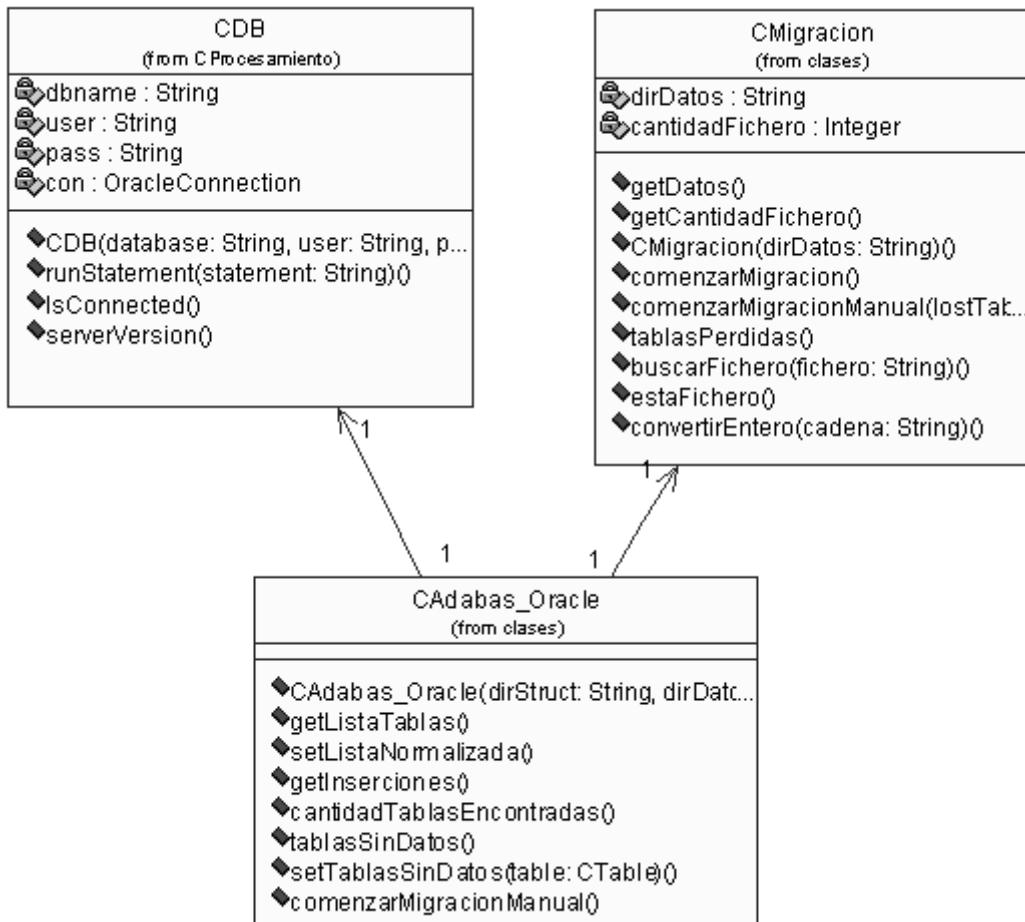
CDB
(from CProcesamiento)

dbname : String
user : String
pass : String
con : OracleConnection

CDB(database: String, user: String, p...
runStatement(statement: String)()
IsConnected()
serverVersion()

CMigracion
(from clases)

dirDatos : String
cantidadFichero : Integer

getDatos()
getCantidadFichero()
CMigracion(dirDatos: String)()
comenzarMigracion()
comenzarMigracionManual(lostTab...
tablasPerdidas()
buscarFichero(fichero: String)()
estaFichero()
convertirEntero(cadena: String)()

1

1

1

1

CAdabas_Oracle
(from clases)

CAdabas_Oracle(dirStruct: String, dirDatc...
getListaTablas()
setListaNormalizada()
getInserciones()
cantidadTablasEncontradas()
tablasSinDatos()
setTablasSinDatos(table: CTable)()
comenzarMigracionManual()